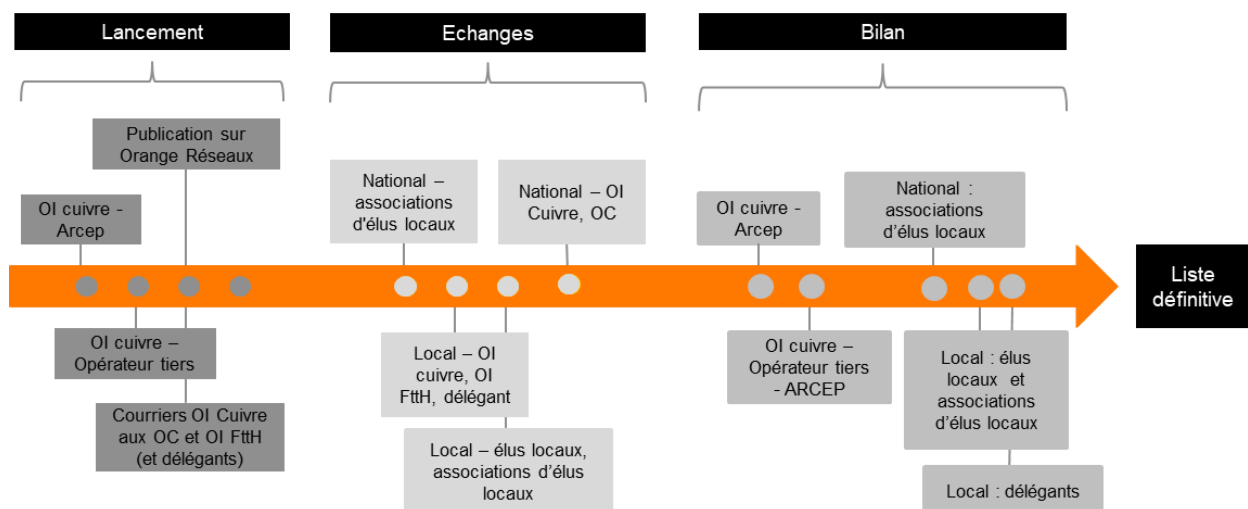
Lancement

Echanges

Bilan

Publication sur Orange Réseaux

OI cuivre - Arcep

OI cuivre – Opérateur tiers

Courriers OI Cuivre aux OC et OI FttH (et délégants)

National – associations d'élus locaux

National – OI Cuivre, OC

Local – OI cuivre, OI FttH, délégant

Local – élus locaux, associations d'élus locaux

OI cuivre - Arcep

National : associations d'élus locaux

OI cuivre – Opérateur tiers - ARCEP

Local : élus locaux et associations d'élus locaux

Local : délégants

Liste définitive